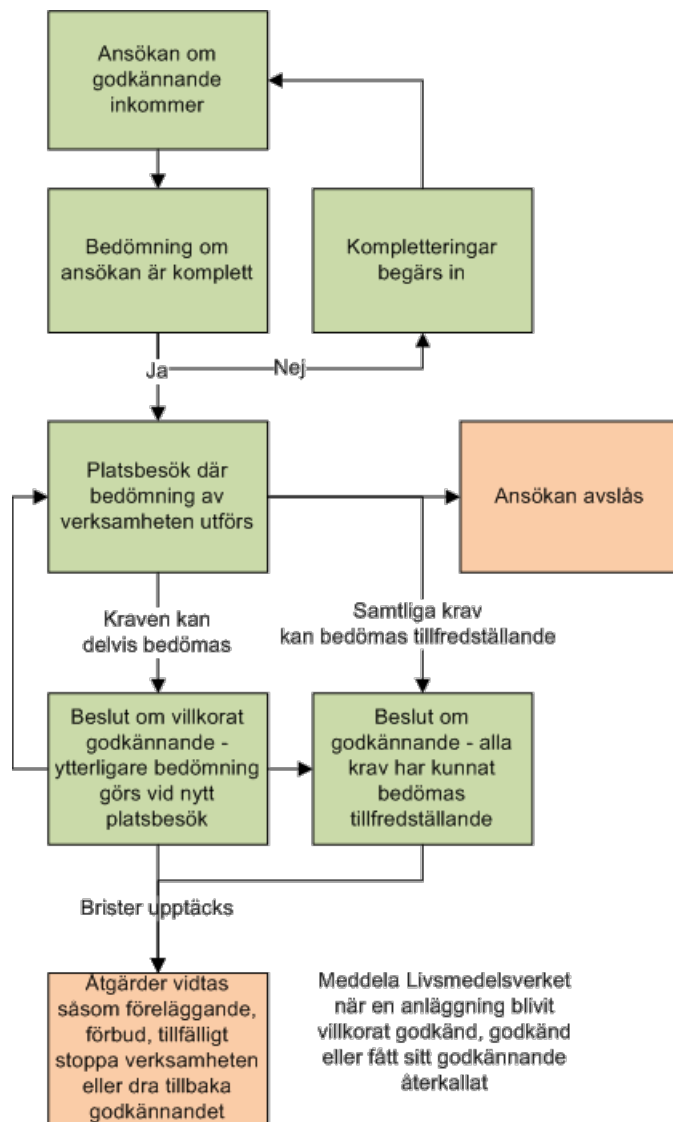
Ansökan om godkännande inkommer

Bedömning om ansökan är komplett

Kompletteringar begärs in

Ja

Nej

Platsbesök där bedömning av verksamheten utförs

Ansökan avslås

Kraven kan delvis bedömas

Samtliga krav kan bedömas tillfredställande

Beslut om villkorat godkännande - ytterligare bedömning görs vid nytt platsbesök

Beslut om godkännande - alla krav har kunnat bedömas tillfredställande

Brister upptäcks

Åtgärder vidtas såsom föreläggande, förbud, tillfälligt stoppa verksamheten eller dra tillbaka godkännandet

Meddela Livsmedelsverket när en anläggning blivit villkorat godkänd, godkänd eller fått sitt godkännande återkallat